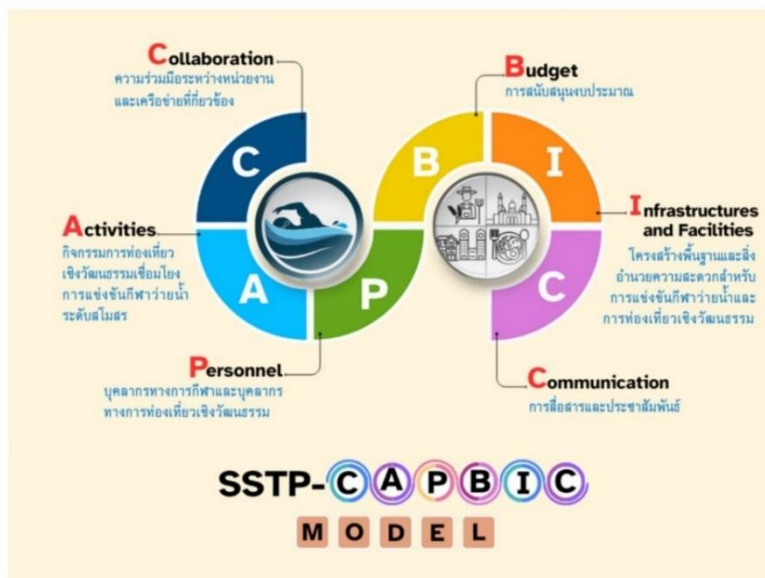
Collaboration
ความร่วมมือระหว่างหน่วยงานและเครือข่ายที่เกี่ยวข้อง

Budget
การสนับสนุนงบประมาณ

C

B

I

Infrastructures and Facilities
โครงสร้างพื้นฐานและสิ่งอำนวยความสะดวกสำหรับการแข่งขันกีฬาว่ายน้ำและการท่องเที่ยวเชิงวัฒนธรรม

Activities
กิจกรรมการท่องเที่ยวเชิงวัฒนธรรมเชื่อมโยงการแข่งขันกีฬาว่ายน้ำระดับสโมสร

A

P

C

Personnel
บุคลากรทางการกีฬาและบุคลากรทางการท่องเที่ยวเชิงวัฒนธรรม

Communication
การสื่อสารและประชาสัมพันธ์

SSTP-CAPBIC
MODEL